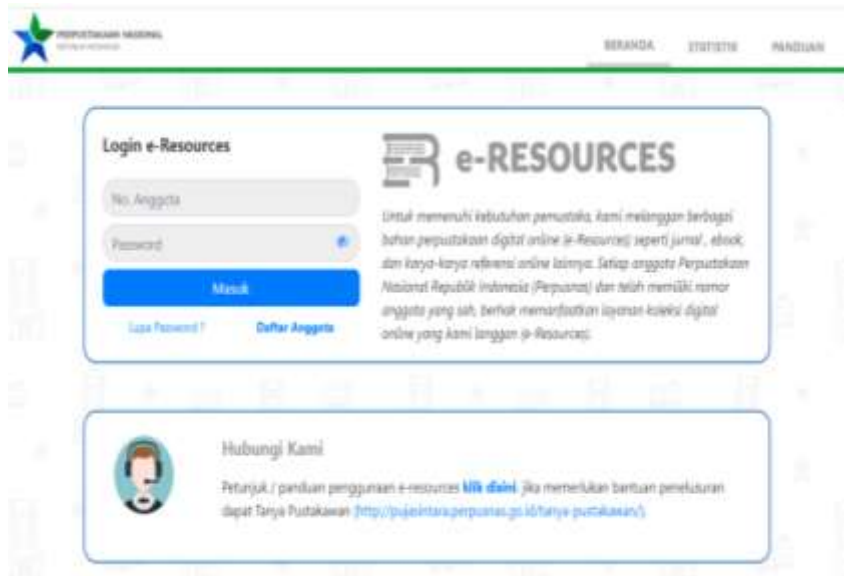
PERPUSTAKAAN NASIONAL
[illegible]

BERANDA STATISTIK PANDUAN

Login e-Resources

No. Anggota

Password

Masuk

Lupa Password ? Daftar Anggota

e-RESOURCES

Untuk memenuhi kebutuhan pemustaka, kami melanggan berbagai bahan perpustakaan digital online (e-Resources) seperti jurnal , ebook, dan karya-karya referensi online lainnya. Setiap anggota Perpustakaan Nasional Republik Indonesia (Perpusnas) dan telah memiliki nomor anggota yang sah, berhak memanfaatkan layanan koleksi digital online yang kami langgan (e-Resources).

Hubungi Kami

Petunjuk / panduan penggunaan e-resources klik disini. Jika memerlukan bantuan penelusuran dapat Tanya Pustakawan (http://pujasintara.perpusnas.go.id/tanya-pustakawan/).